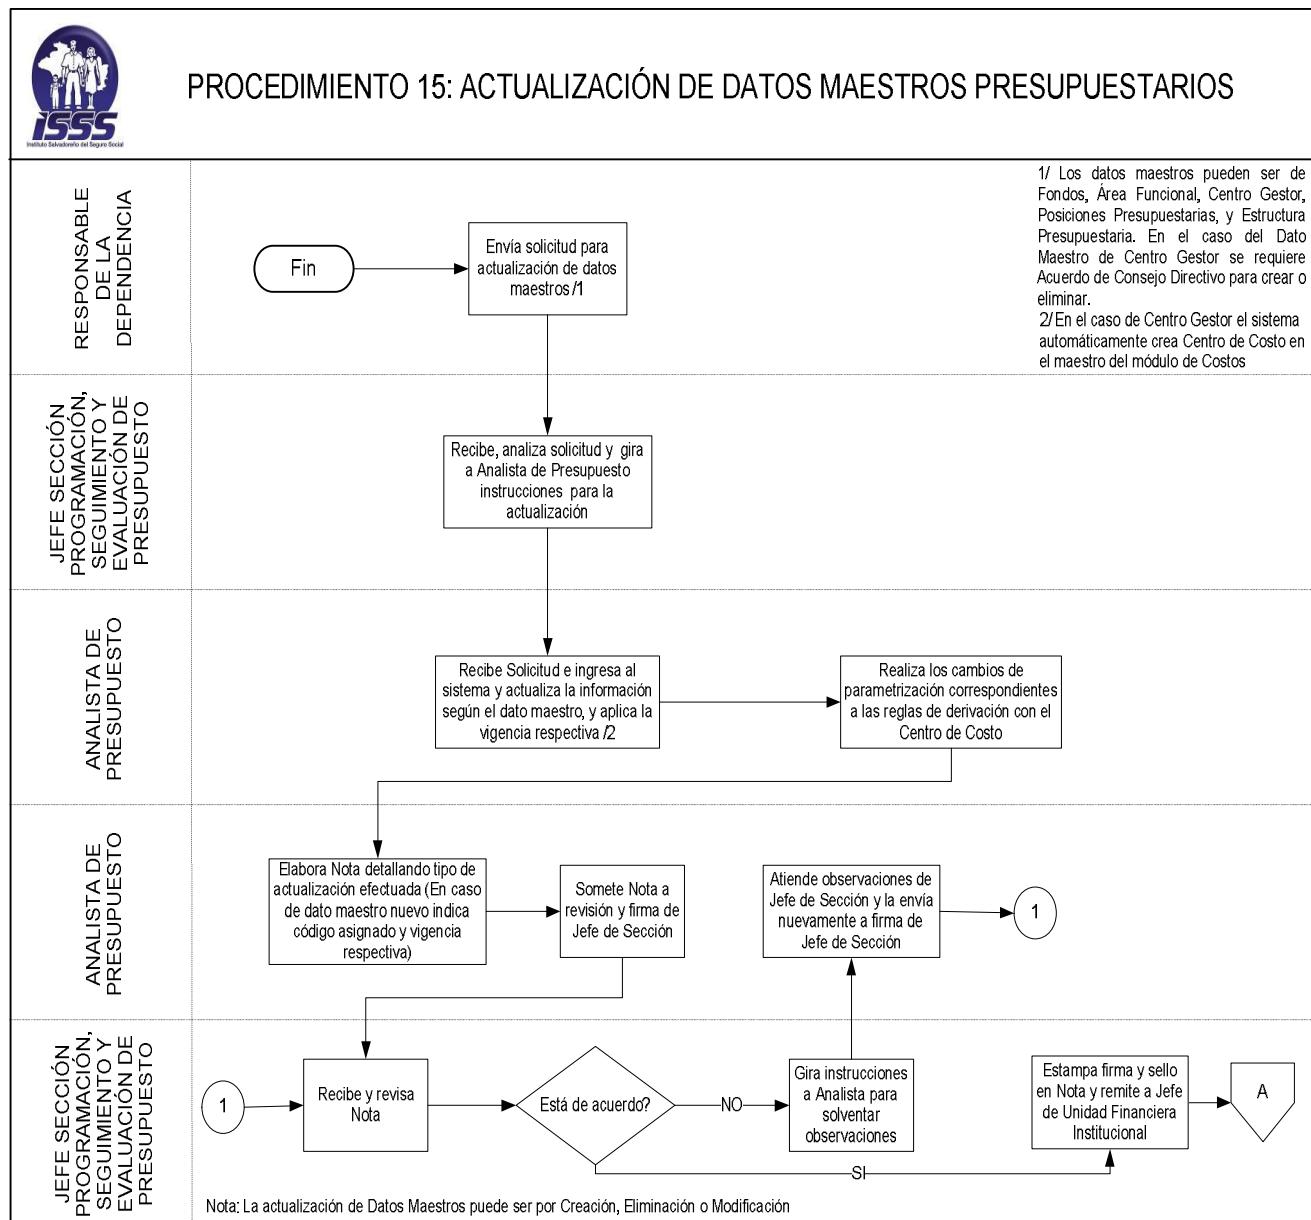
ISSS
Instituto Salvadoreño del Seguro Social

PROCEDIMIENTO 15: ACTUALIZACIÓN DE DATOS MAESTROS PRESUPUESTARIOS

RESPONSABLE DE LA DEPENDENCIA

Fin

Envía solicitud para actualización de datos maestros /1

1/ Los datos maestros pueden ser de Fondos, Área Funcional, Centro Gestor, Posiciones Presupuestarias, y Estructura Presupuestaria. En el caso del Dato Maestro de Centro Gestor se requiere Acuerdo de Consejo Directivo para crear o eliminar.
2/ En el caso de Centro Gestor el sistema automáticamente crea Centro de Costo en el maestro del módulo de Costos

JEFE SECCIÓN PROGRAMACIÓN, SEGUIMIENTO Y EVALUACIÓN DE PRESUPUESTO

Recibe, analiza solicitud y gira a Analista de Presupuesto instrucciones para la actualización

ANALISTA DE PRESUPUESTO

Recibe Solicitud e ingresa al sistema y actualiza la información según el dato maestro, y aplica la vigencia respectiva /2

Realiza los cambios de parametrización correspondientes a las reglas de derivación con el Centro de Costo

ANALISTA DE PRESUPUESTO

Elabora Nota detallando tipo de actualización efectuada (En caso de dato maestro nuevo indica código asignado y vigencia respectiva)

Somete Nota a revisión y firma de Jefe de Sección

Atiende observaciones de Jefe de Sección y la envía nuevamente a firma de Jefe de Sección

1

JEFE SECCIÓN PROGRAMACIÓN, SEGUIMIENTO Y EVALUACIÓN DE PRESUPUESTO

1

Recibe y revisa Nota

Está de acuerdo?

NO

Gira instrucciones a Analista para solventar observaciones

SI

Estampa firma y sello en Nota y remite a Jefe de Unidad Financiera Institucional

A

Nota: La actualización de Datos Maestros puede ser por Creación, Eliminación o Modificación